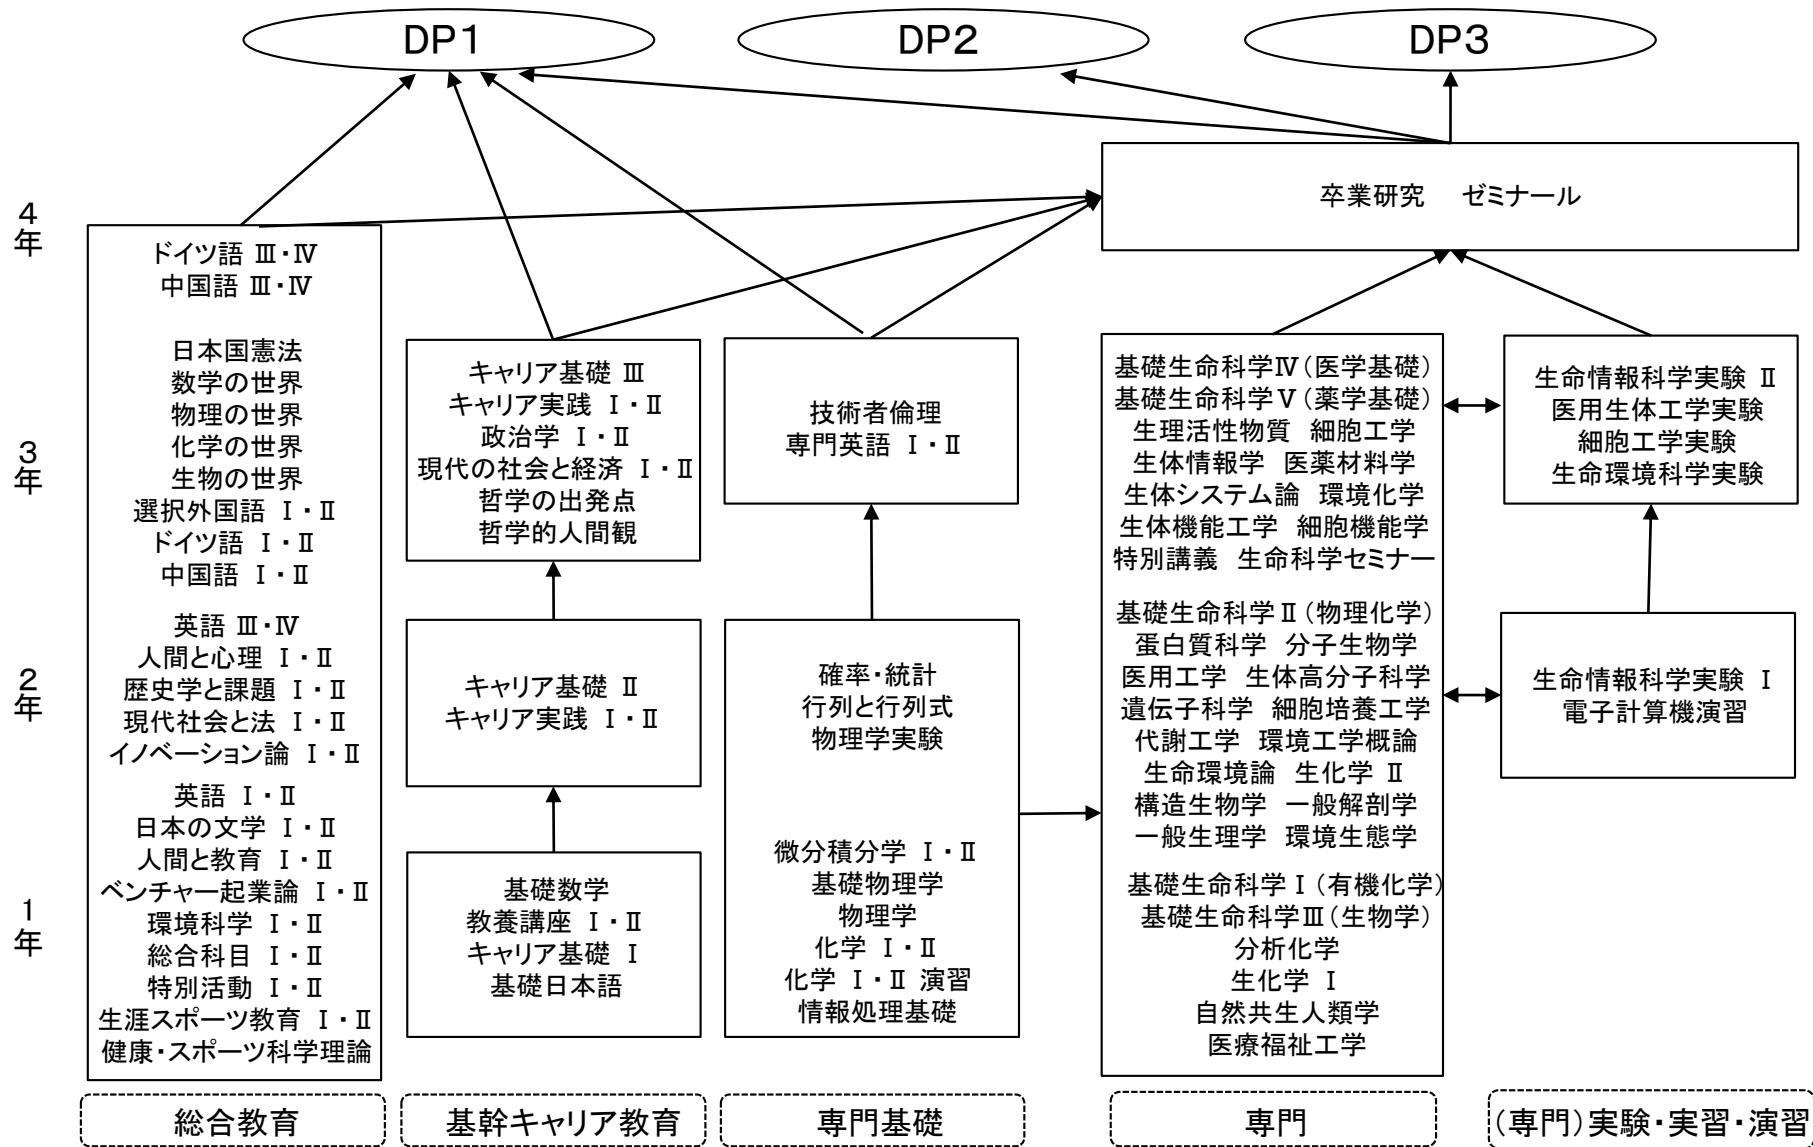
DP1

DP2

DP3

卒業研究　ゼミナール

4年

3年

2年

1年

ドイツ語 Ⅲ・Ⅳ
中国語 Ⅲ・Ⅳ

日本国憲法
数学の世界
物理の世界
化学の世界
生物の世界
選択外国語 Ⅰ・Ⅱ
ドイツ語 Ⅰ・Ⅱ
中国語 Ⅰ・Ⅱ

英語 Ⅲ・Ⅳ
人間と心理 Ⅰ・Ⅱ
歴史学と課題 Ⅰ・Ⅱ
現代社会と法 Ⅰ・Ⅱ
イノベーション論 Ⅰ・Ⅱ

英語 Ⅰ・Ⅱ
日本の文学 Ⅰ・Ⅱ
人間と教育 Ⅰ・Ⅱ
ベンチャー起業論 Ⅰ・Ⅱ
環境科学 Ⅰ・Ⅱ
総合科目 Ⅰ・Ⅱ
特別活動 Ⅰ・Ⅱ
生涯スポーツ教育 Ⅰ・Ⅱ
健康・スポーツ科学理論

キャリア基礎 Ⅲ
キャリア実践 Ⅰ・Ⅱ
政治学 Ⅰ・Ⅱ
現代の社会と経済 Ⅰ・Ⅱ
哲学の出発点
哲学的人間観

キャリア基礎 Ⅱ
キャリア実践 Ⅰ・Ⅱ

基礎数学
教養講座 Ⅰ・Ⅱ
キャリア基礎 Ⅰ
基礎日本語

技術者倫理
専門英語 Ⅰ・Ⅱ

確率・統計
行列と行列式
物理学実験

微分積分学 Ⅰ・Ⅱ
基礎物理学
物理学
化学 Ⅰ・Ⅱ
化学 Ⅰ・Ⅱ 演習
情報処理基礎

基礎生命科学Ⅳ(医学基礎)
基礎生命科学Ⅴ(薬学基礎)
生理活性物質　細胞工学
生体情報学　医薬材料学
生体システム論　環境化学
生体機能工学　細胞機能学
特別講義　生命科学セミナー

基礎生命科学Ⅱ(物理化学)
蛋白質科学　分子生物学
医用工学　生体高分子科学
遺伝子科学　細胞培養工学
代謝工学　環境工学概論
生命環境論　生化学 Ⅱ
構造生物学　一般解剖学
一般生理学　環境生態学

基礎生命科学Ⅰ(有機化学)
基礎生命科学Ⅲ(生物学)
分析化学
生化学 Ⅰ
自然共生人類学
医療福祉工学

生命情報科学実験 Ⅱ
医用生体工学実験
細胞工学実験
生命環境科学実験

生命情報科学実験 Ⅰ
電子計算機演習

総合教育

基幹キャリア教育

専門基礎

専門

(専門)実験・実習・演習